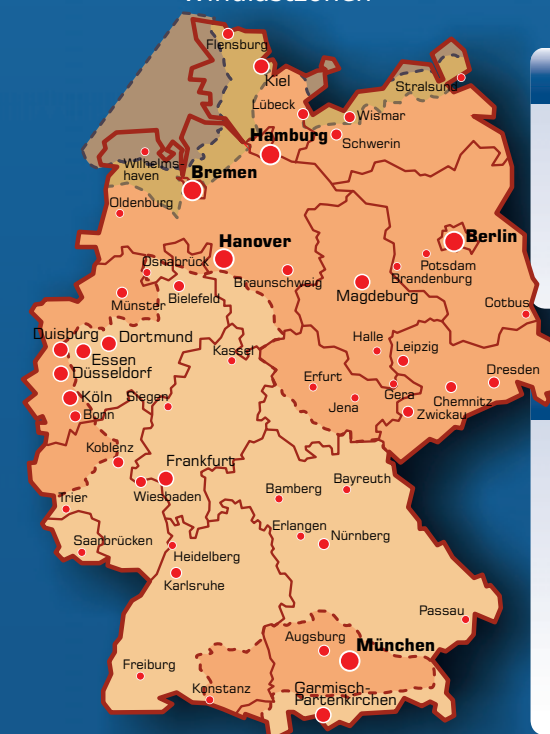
Flensburg
Kiel
Lübeck
Stralsund
Wismar
Hamburg
Schwerin
Wilhelmshaven
Bremen
Oldenburg
Hanover
Berlin
Potsdam
Brandenburg
Osnabrück
Braunschweig
Magdeburg
Münster
Bielefeld
Cotbus
Duisburg
Dortmund
Essen
Düsseldorf
Kassel
Halle
Leipzig
Dresden
Köln
Bonn
Siegen
Erfurt
Gera
Jena
Chemnitz
Zwickau
Koblenz
Frankfurt
Wiesbaden
Trier
Bamberg
Bayreuth
Erlangen
Nürnberg
Saarbrücken
Heidelberg
Karlsruhe
Passau
Augsburg
München
Freiburg
Konstanz
Garmisch-Partenkirchen